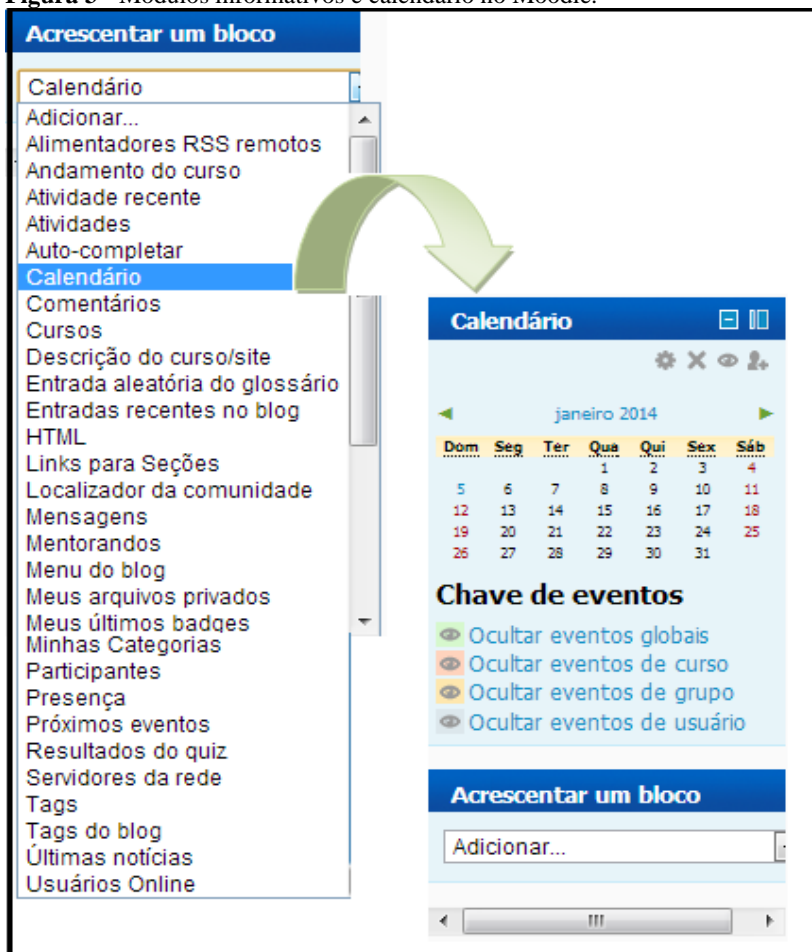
Figura 5 – Módulos informativos e calendário no Moodle.

Acrescentar um bloco

Calendário

Adicionar...
Alimentadores RSS remotos
Andamento do curso
Atividade recente
Atividades
Auto-completar
Calendário
Comentários
Cursos
Descrição do curso/site
Entrada aleatória do glossário
Entradas recentes no blog
HTML
Links para Seções
Localizador da comunidade
Mensagens
Mentorandos
Menu do blog
Meus arquivos privados
Meus últimos badges
Minhas Categorias
Participantes
Presença
Próximos eventos
Resultados do quiz
Servidores da rede
Tags
Tags do blog
Últimas notícias
Usuários Online

Calendário

janeiro 2014

| Dom | Seg | Ter | Qua | Qui | Sex | Sáb |
|---|---|---|---|---|---|---|
| | | | 1 | 2 | 3 | 4 |
| 5 | 6 | 7 | 8 | 9 | 10 | 11 |
| 12 | 13 | 14 | 15 | 16 | 17 | 18 |
| 19 | 20 | 21 | 22 | 23 | 24 | 25 |
| 26 | 27 | 28 | 29 | 30 | 31 | |

Chave de eventos
Ocultar eventos globais
Ocultar eventos de curso
Ocultar eventos de grupo
Ocultar eventos de usuário

Acrescentar um bloco

Adicionar...